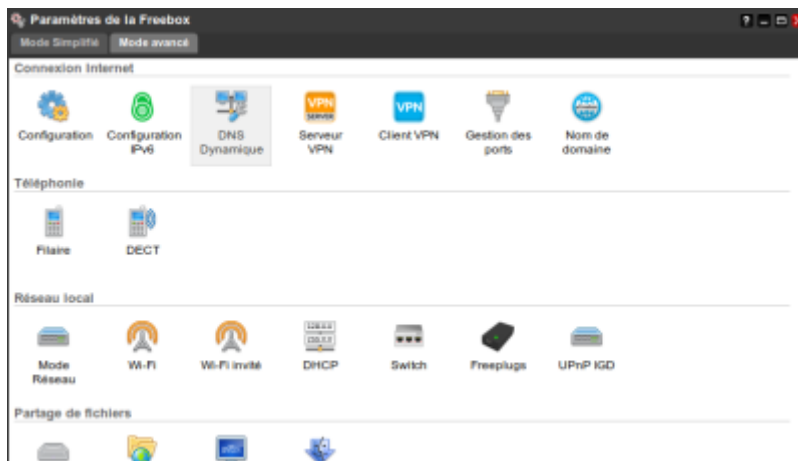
Paramètres de la Freebox

Mode Simplifié | Mode avancé

Connexion Internet

Configuration
Configuration IPv6
DNS Dynamique
VPN SERVER
Serveur VPN
VPN
Client VPN
Gestion des ports
Nom de domaine

Téléphonie

Filaire
DECT

Réseau local

Mode Réseau
Wi-Fi
Wi-Fi invité
DHCP
Switch
Freeplugs
UPnP IGD

Partage de fichiers